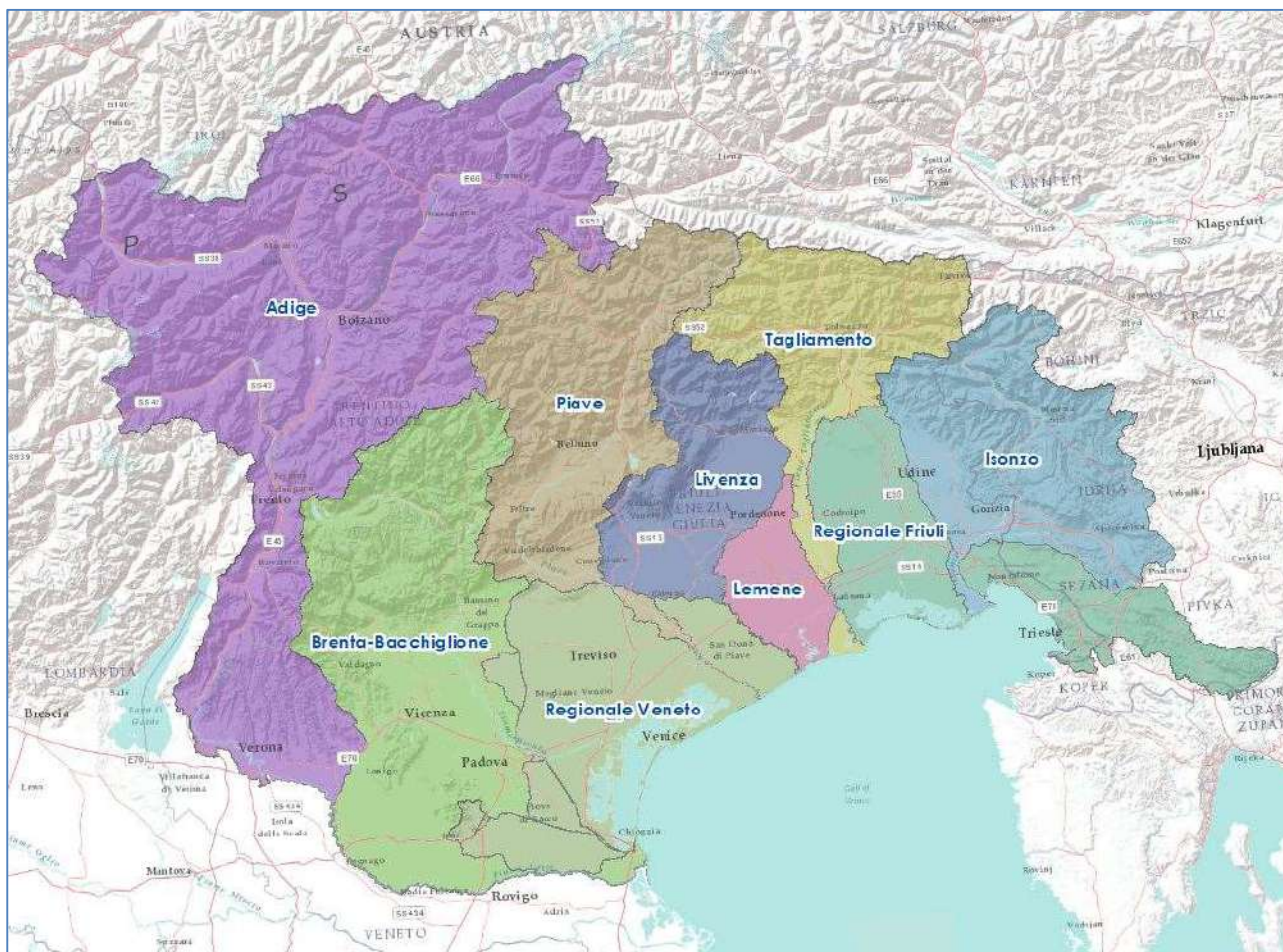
AUSTRIA

SALZBURG

KARNTEN

Klagenfurt

Villach

Adige

Bolzano

Tagliamento

Piave

Belluno

Livenza

Isonzo

Ljubljana

Udine

Gorizia

Pordenone

Regionale Friuli

Lemene

Trento

Brenta-Bacchiglione

Treviso

Regionale Veneto

Venice

Vicenza

Padova

Verona

Trieste

Brescia

Mantova

Rovigo

Adria

Chioggia

LOMBARDIA

VENETO

KOPER

SEZANA

PIVKA

E45

E55

E66

E70

E61

SS51

SS52

SS13

SS38

SS42

SS47

SS434